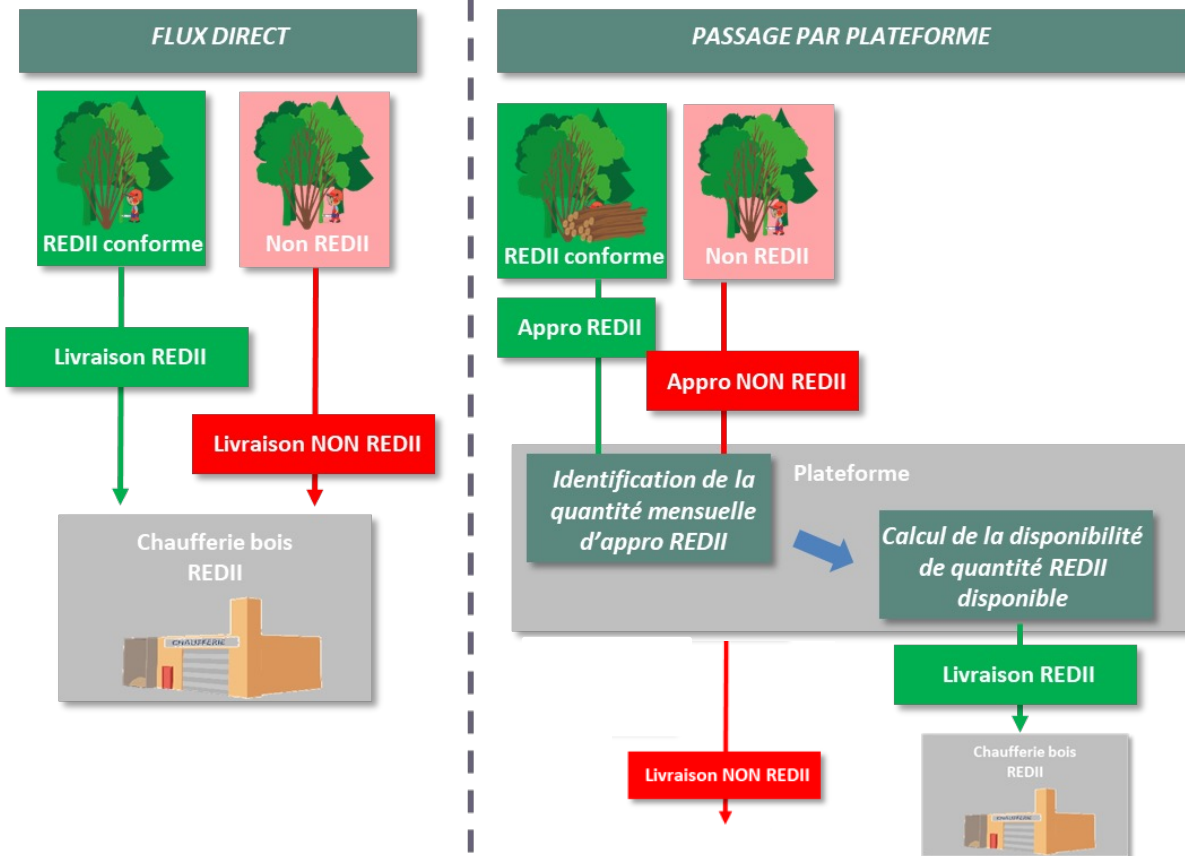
FLUX DIRECT

REDII conforme

Non REDII

Livraison REDII

Livraison NON REDII

Chaufferie bois REDII

CHAUFFERIE

PASSAGE PAR PLATEFORME

REDII conforme

Non REDII

Appro REDII

Appro NON REDII

Plateforme

Identification de la quantité mensuelle d'appro REDII

Calcul de la disponibilité de quantité REDII disponible

Livraison REDII

Livraison NON REDII

Chaufferie bois REDII